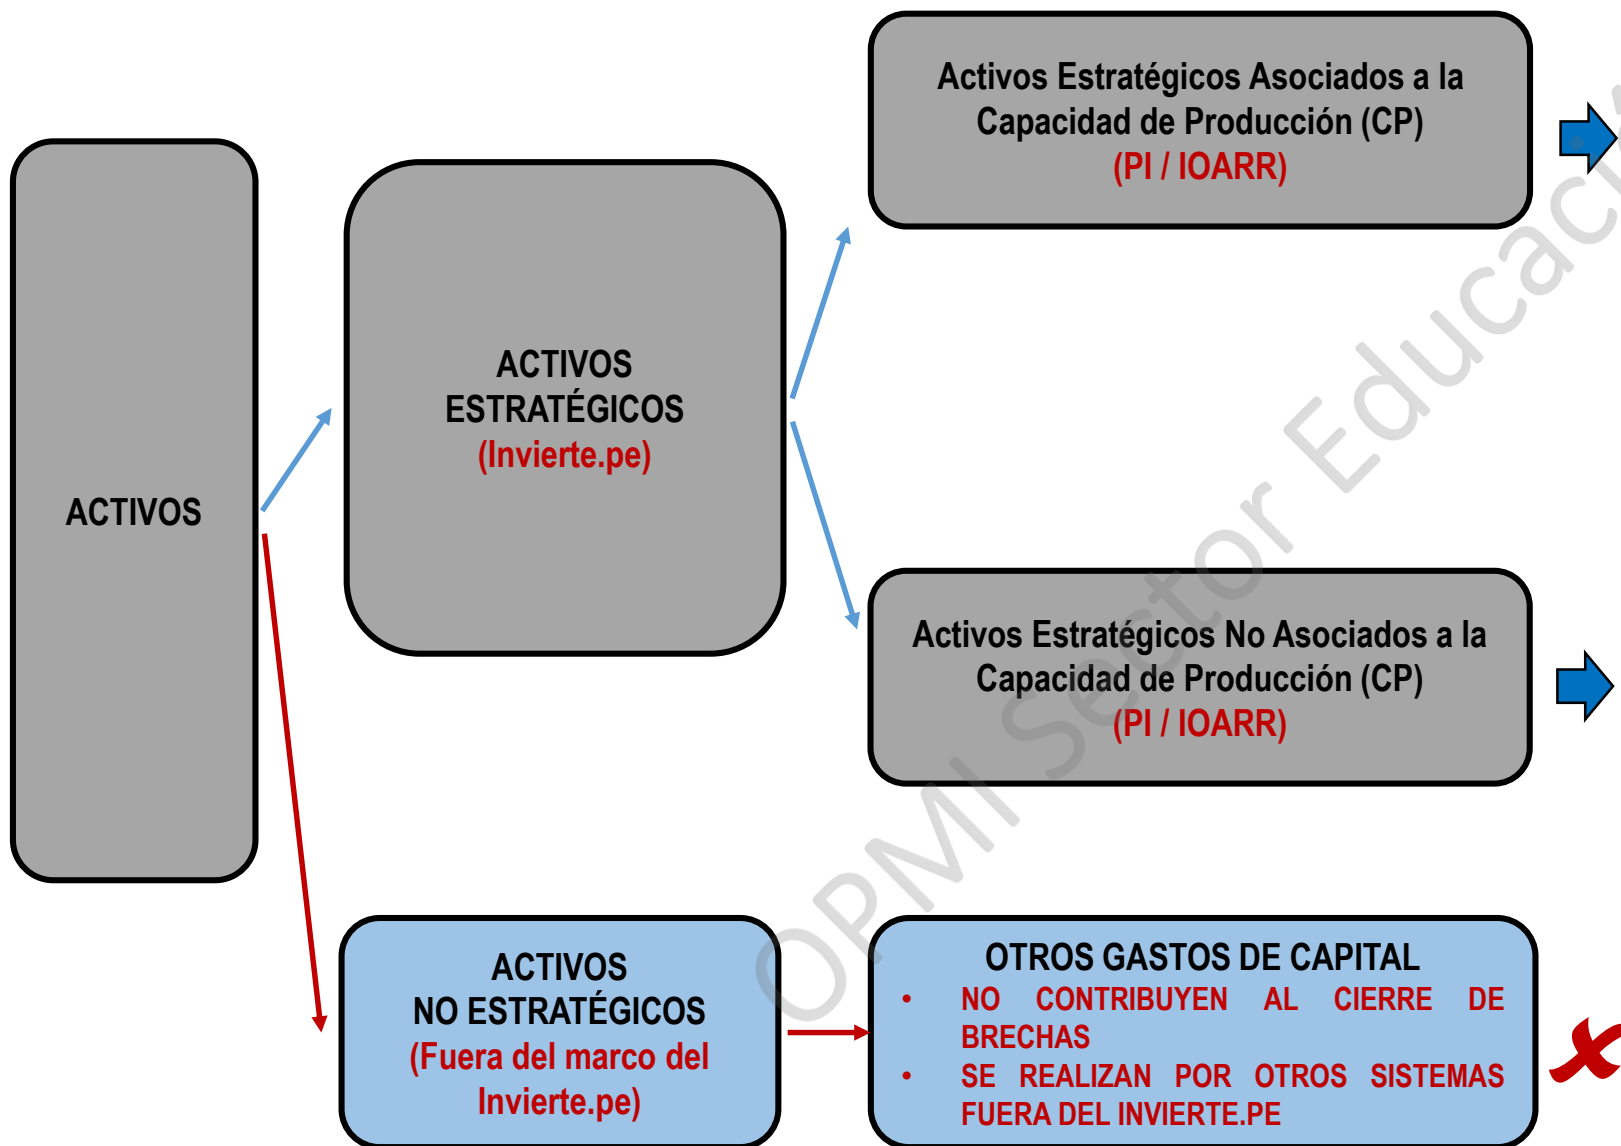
ACTIVOS

ACTIVOS ESTRATÉGICOS (Invierte.pe)

Activos Estratégicos Asociados a la Capacidad de Producción (CP) (PI / IOARR)

Activos Estratégicos No Asociados a la Capacidad de Producción (CP) (PI / IOARR)

ACTIVOS NO ESTRATÉGICOS (Fuera del marco del Invierte.pe)

OTROS GASTOS DE CAPITAL
• NO CONTRIBUYEN AL CIERRE DE BRECHAS
• SE REALIZAN POR OTROS SISTEMAS FUERA DEL INVIERTE.PE

OPMI Sector Educac